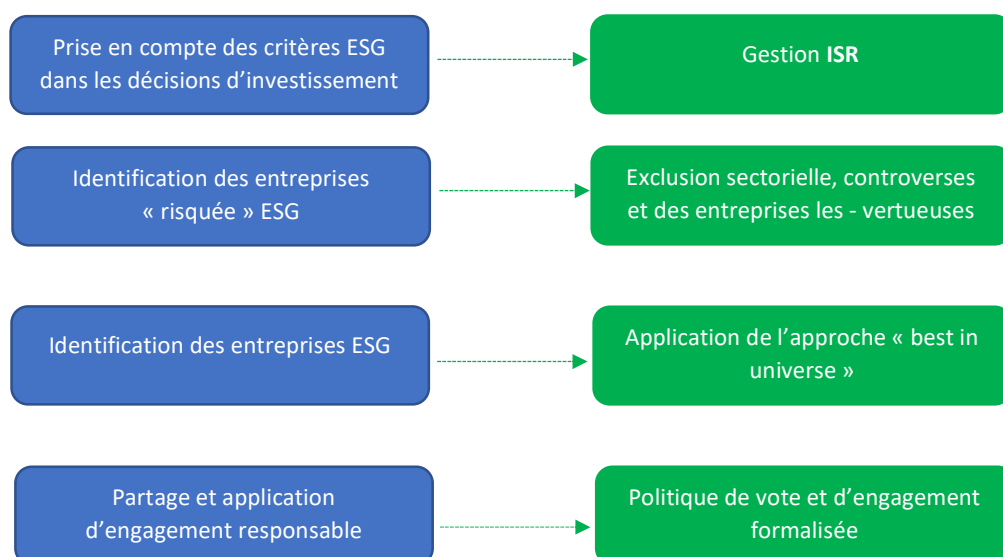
Prise en compte des critères ESG dans les décisions d’investissement

Gestion **ISR**

Identification des entreprises « risquée » ESG

Exclusion sectorielle, controverses et des entreprises les - vertueuses

Identification des entreprises ESG

Application de l’approche « best in universe »

Partage et application d’engagement responsable

Politique de vote et d’engagement formalisée